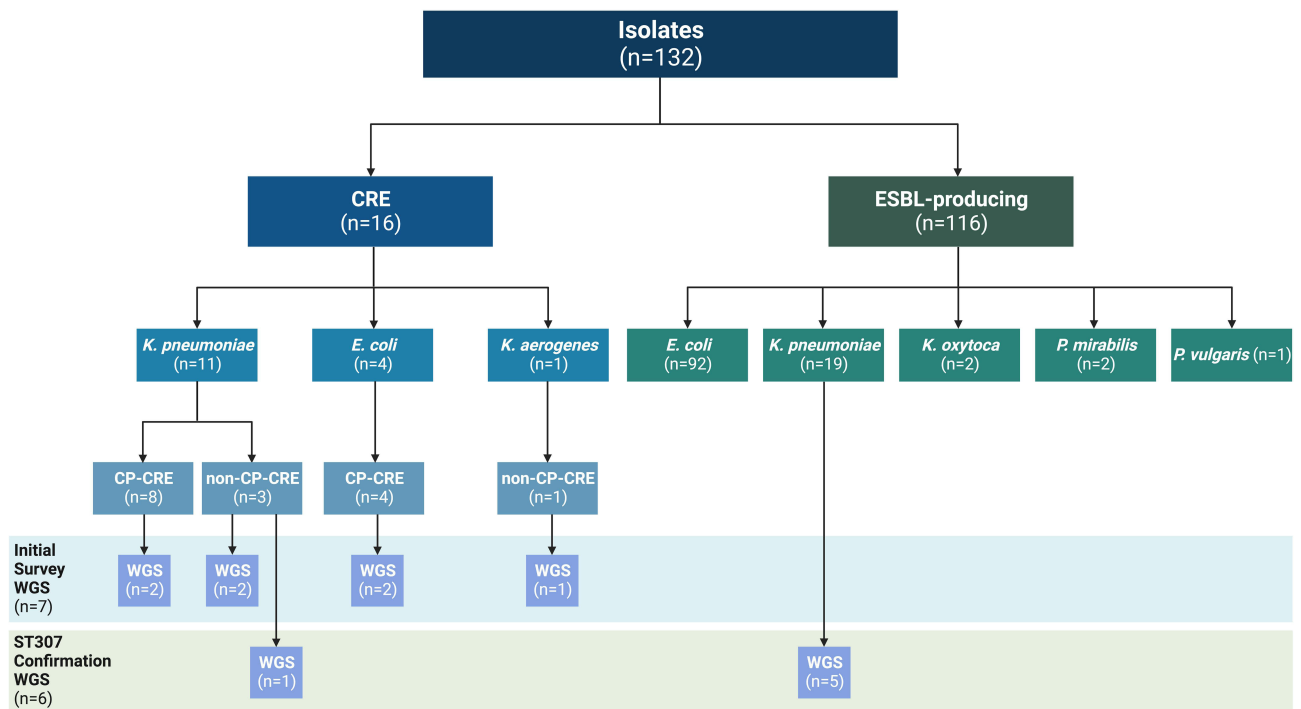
Isolates
(n=132)

CRE
(n=16)

ESBL-producing
(n=116)

K. pneumoniae
(n=11)

E. coli
(n=4)

K. aerogenes
(n=1)

E. coli
(n=92)

K. pneumoniae
(n=19)

K. oxytoca
(n=2)

P. mirabilis
(n=2)

P. vulgaris (n=1)

CP-CRE
(n=8)

non-CP-CRE
(n=3)

CP-CRE
(n=4)

non-CP-CRE
(n=1)

Initial Survey WGS
(n=7)

WGS
(n=2)

WGS
(n=2)

WGS
(n=2)

WGS
(n=1)

ST307 Confirmation WGS
(n=6)

WGS
(n=1)

WGS
(n=5)